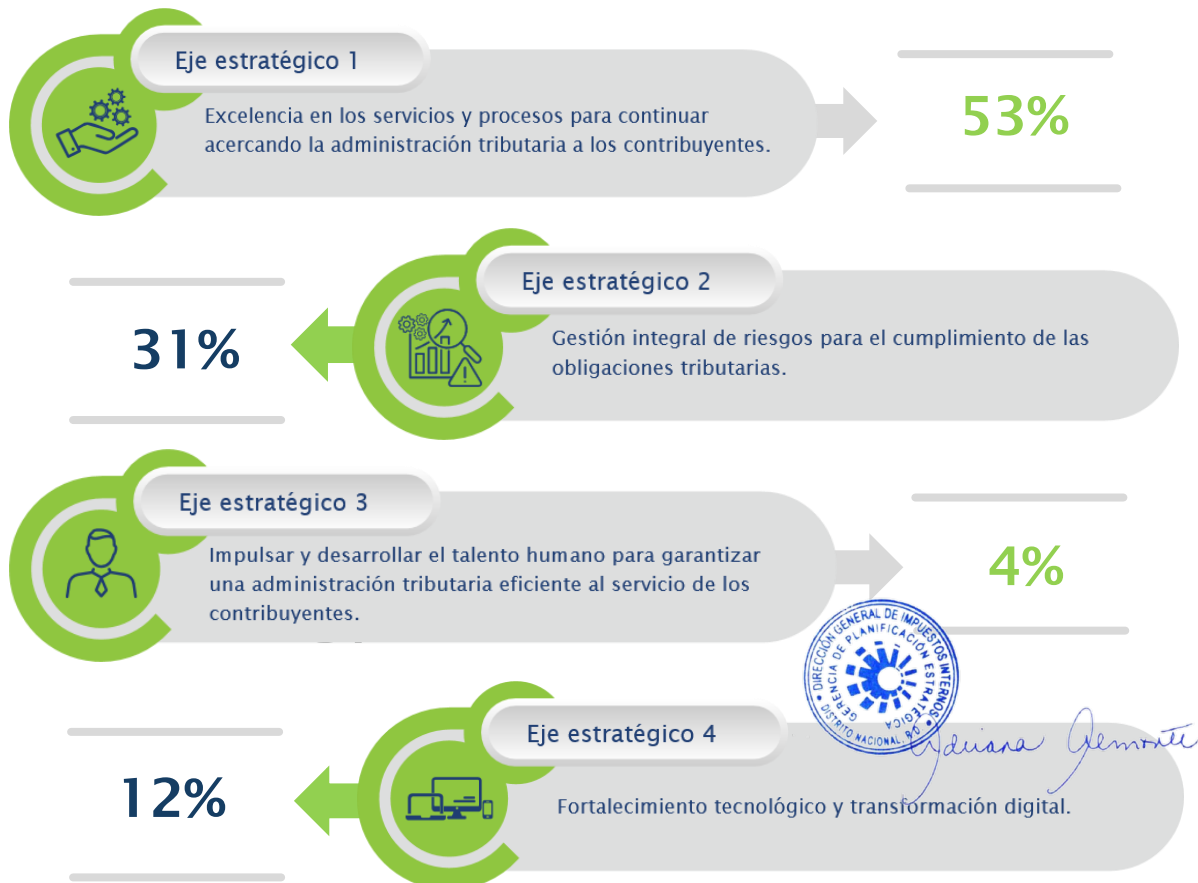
Eje estratégico 1

Excelencia en los servicios y procesos para continuar acercando la administración tributaria a los contribuyentes.

53%

Eje estratégico 2

31%

Gestión integral de riesgos para el cumplimiento de las obligaciones tributarias.

Eje estratégico 3

Impulsar y desarrollar el talento humano para garantizar una administración tributaria eficiente al servicio de los contribuyentes.

4%

DIRECCIÓN GENERAL DE IMPUESTOS INTERNOS
GERENCIA DE PLANIFICACIÓN ESTRATÉGICA
DISTRITO NACIONAL, R.D.

Adriana Almonte

Eje estratégico 4

12%

Fortalecimiento tecnológico y transformación digital.